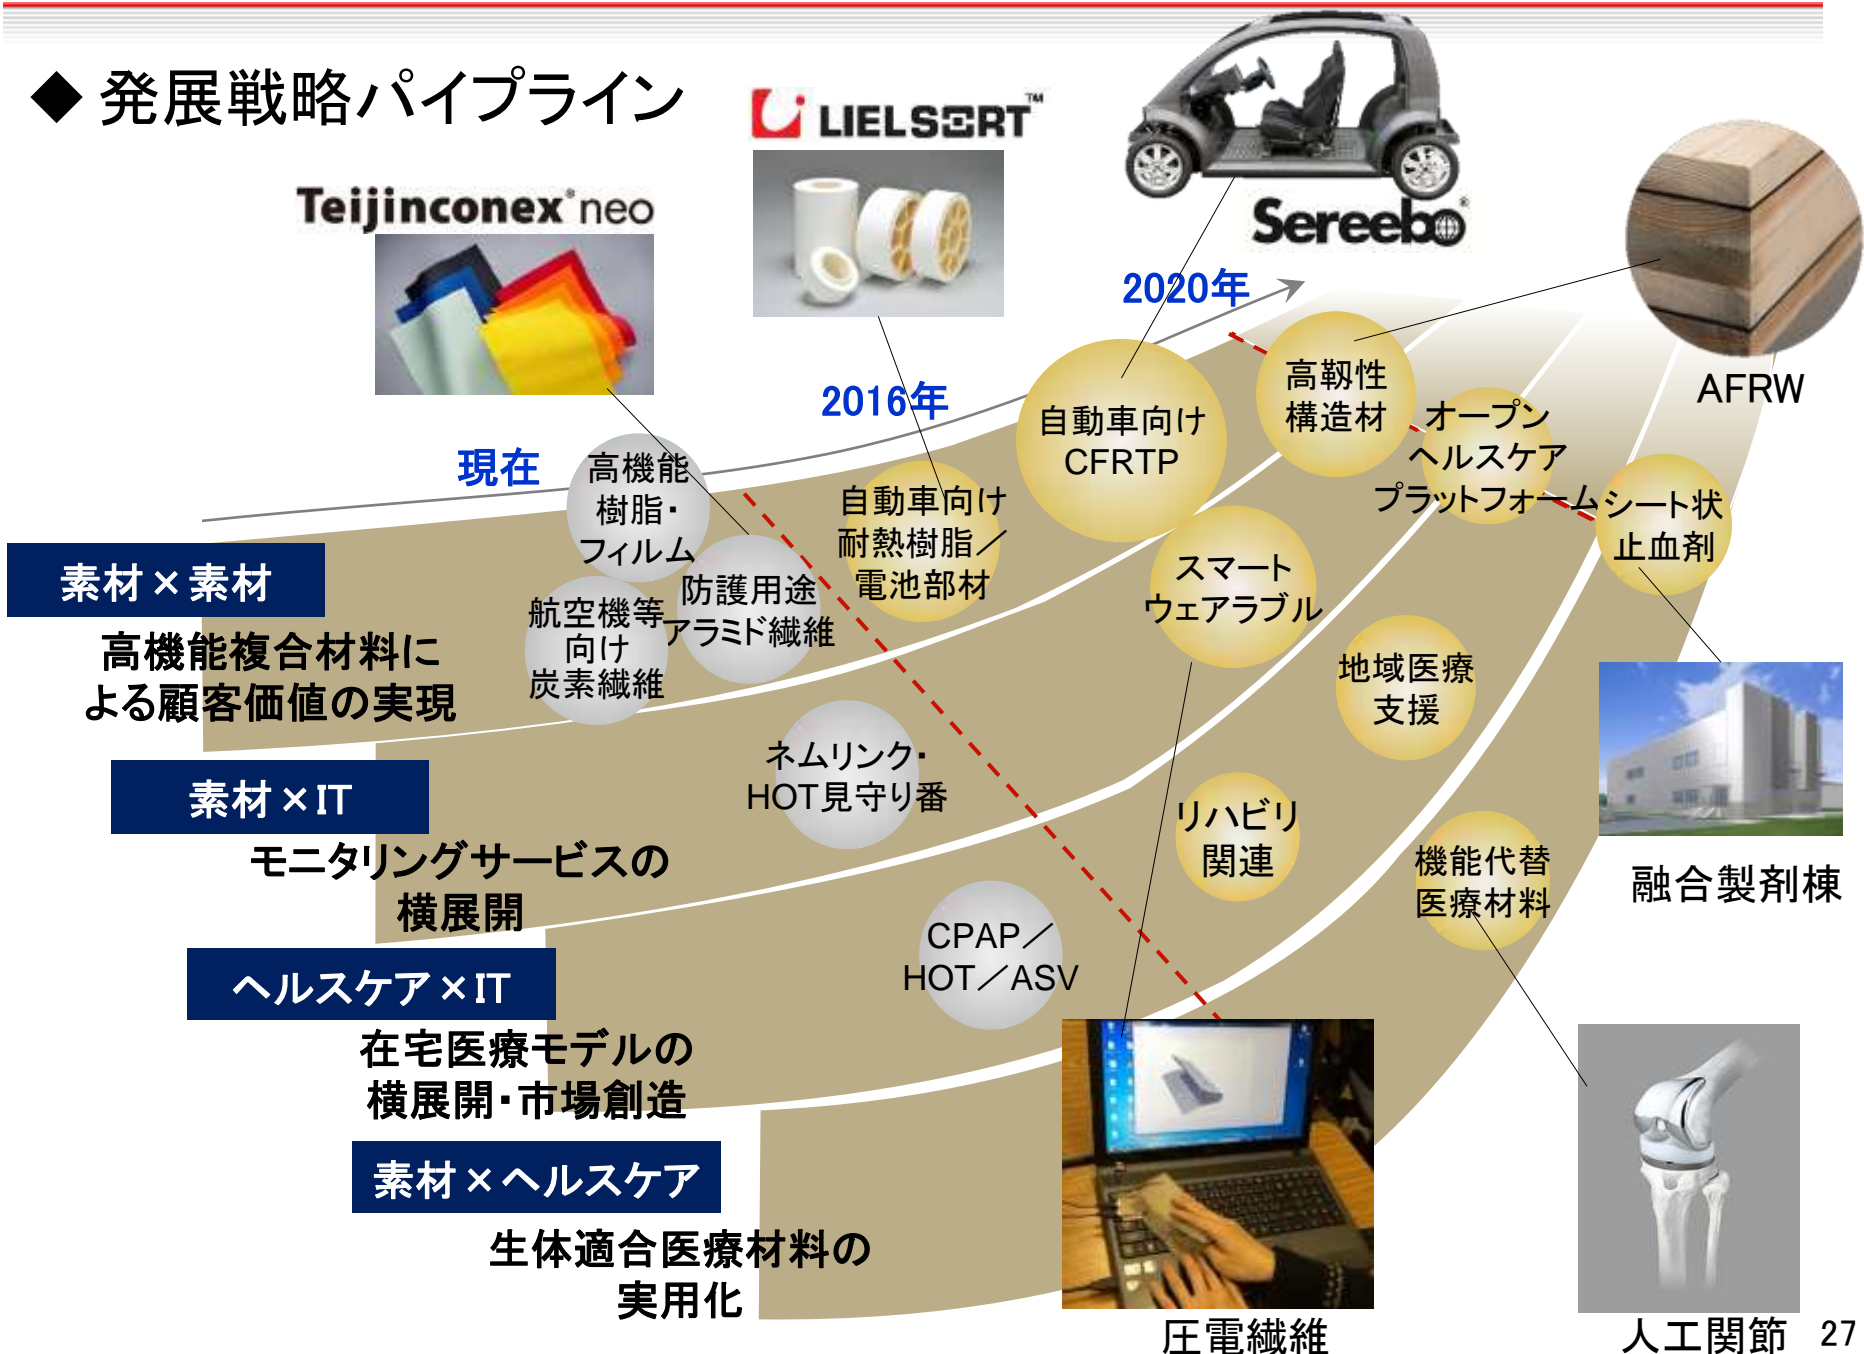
◆ 発展戦略パイプライン

LIELSORT™

Teijinconex® neo

Sereebo®

2020年

2016年

現在

AFRW

高機能樹脂・フィルム

防護用途アラミド繊維

航空機等向け炭素繊維

自動車向け耐熱樹脂／電池部材

自動車向けCFRTP

高靱性構造材

オープンヘルスケアプラットフォーム

シート状止血剤

スマートウェアラブル

地域医療支援

ネムリンク・HOT見守り番

リハビリ関連

機能代替医療材料

CPAP／HOT／ASV

素材×素材

高機能複合材料による顧客価値の実現

素材×IT

モニタリングサービスの横展開

ヘルスケア×IT

在宅医療モデルの横展開・市場創造

素材×ヘルスケア

生体適合医療材料の実用化

融合製剤棟

圧電繊維

人工関節

27